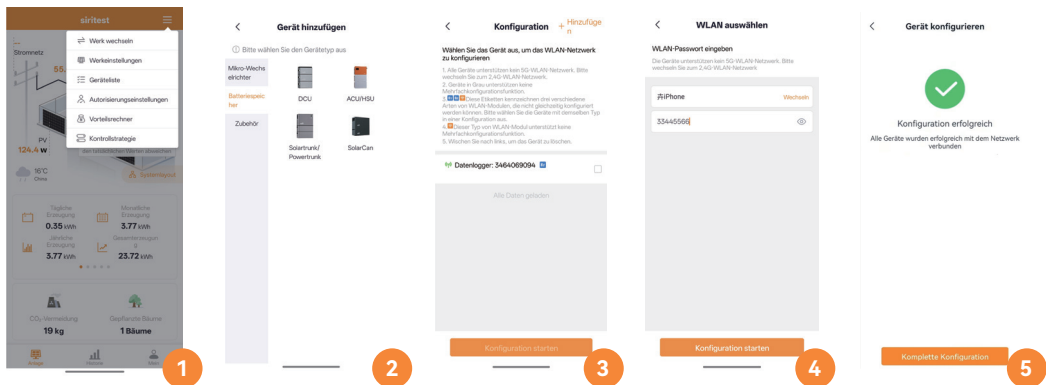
siritest

Stromnetz

Werk wechseln
Werkeinstellungen
Geräteliste
Autorisierungseinstellungen
Vorteilsrechner
Kontrollstrategie

PV
124.4 W

16°C

Tägliche Erzeugung
0.35 kWh
Monatliche Erzeugung
3.77 kWh
Jährliche Erzeugung
3.77 kWh
Gesamterzeugung
23.72 kWh

CO₂-Vermeidung
19 kg
Gepflanzte Bäume
1 Bäume

1

Gerät hinzufügen

Bitte wählen Sie den Gerätetyp aus

Mikro-Wechselrichter
Batteriespeicher
Zubehör

DCU
ACU/HSU
Solartrunk/Powertrunk
SolarCan

2

Konfiguration
+ Hinzufügen

Wählen Sie das Gerät aus, um das WLAN-Netzwerk zu konfigurieren

1. Alle Geräte unterstützen kein 5G-WLAN-Netzwerk. Bitte wechseln Sie zum 2.4G-WLAN-Netzwerk.
2. Geräte in Grau unterstützen keine Mehrfachkonfigurationsfunktion.
3. Diese Etiketten kennzeichnen drei verschiedene Arten von WLAN-Modulen, die nicht gleichzeitig konfiguriert werden können. Bitte wählen Sie die Geräte mit demselben Typ in einer Konfiguration aus.
4. Dieser Typ von WLAN-Modul unterstützt keine Mehrfachkonfigurationsfunktion.
5. Wischen Sie nach links, um das Gerät zu löschen.

Datenlogger: 3464069094

Alle Daten geladen

Konfiguration starten

3

WLAN auswählen

WLAN-Passwort eingeben
Die Geräte unterstützen kein 5G-WLAN-Netzwerk. Bitte wechseln Sie zum 2.4G-WLAN-Netzwerk

iPhone
Wechseln

33445566

Konfiguration starten

4

Gerät konfigurieren

Konfiguration erfolgreich
Alle Geräte wurden erfolgreich mit dem Netzwerk verbunden

Komplette Konfiguration

5